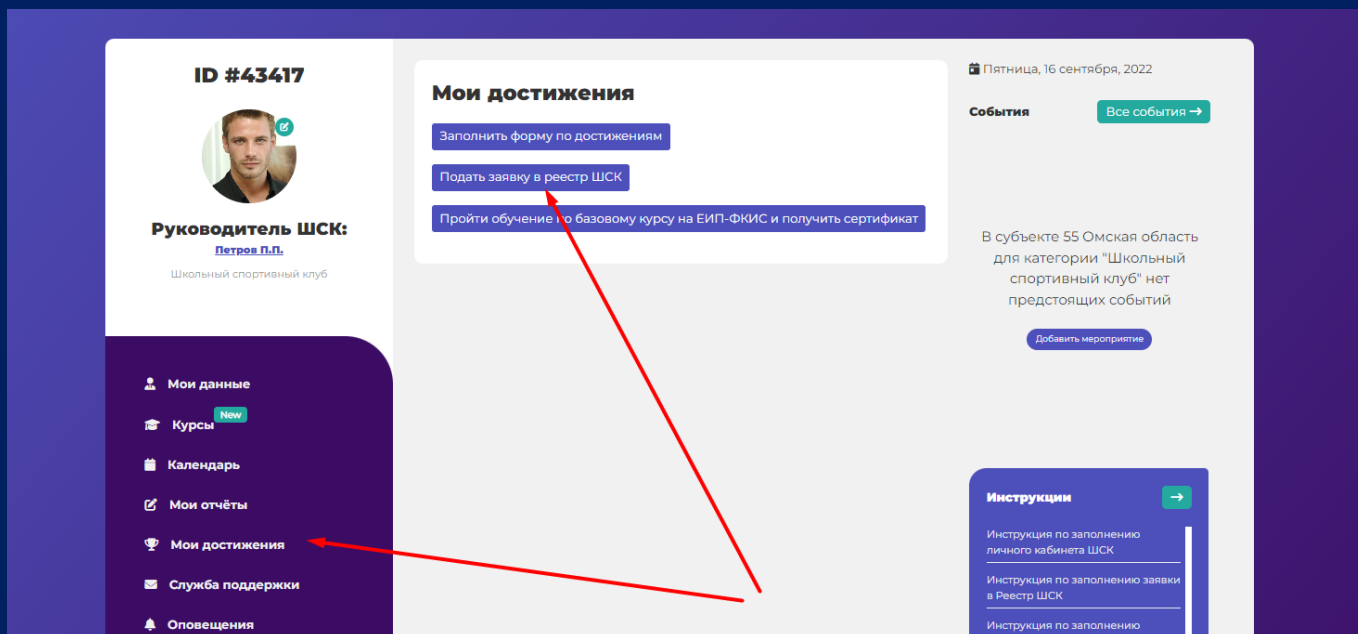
ID #43417

Руководитель ШСК:
Петров П.П.

Школьный спортивный клуб

Мои данные
Курсы New
Календарь
Мои отчёты
Мои достижения
Служба поддержки
Оповещения

Мои достижения

Заполнить форму по достижениям

Подать заявку в реестр ШСК

Пройти обучение по базовому курсу на ЕИП-ФКИС и получить сертификат

Пятница, 16 сентября, 2022

События

Все события

В субъекте 55 Омская область для категории "Школьный спортивный клуб" нет предстоящих событий

Добавить мероприятие

Инструкции

Инструкция по заполнению личного кабинета ШСК

Инструкция по заполнению заявки в Реестр ШСК

Инструкция по заполнению